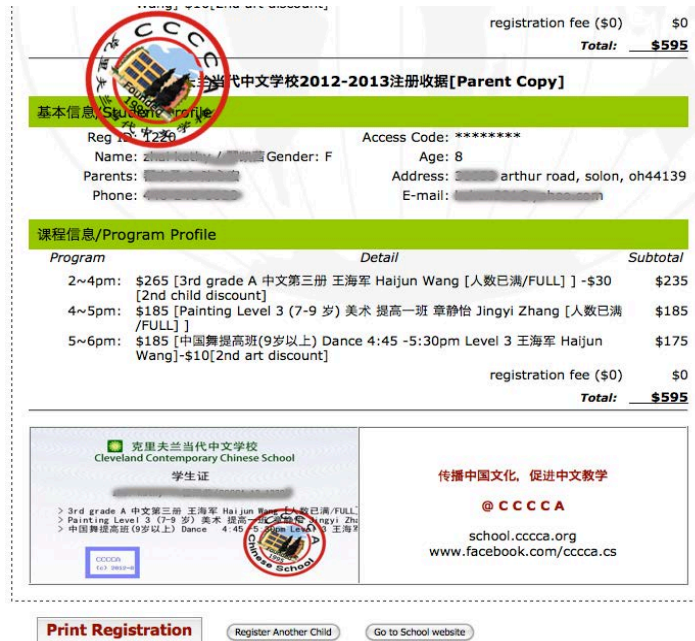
Wang]-$10[2nd art discount]
registration fee ($0) $0
Total: $595

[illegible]当代中文学校2012-2013注册收据[Parent Copy]

基本信息/Student Profile
Reg ID: 1229 Access Code: ********
Name: zh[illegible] Gender: F Age: 8
Parents: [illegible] Address: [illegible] arthur road, solon, oh44139
Phone: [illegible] E-mail: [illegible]

课程信息/Program Profile
| Program | Detail | Subtotal |
|---|---|---|
| 2~4pm: | $265 [3rd grade A 中文第三册 王海军 Haijun Wang [人数已满/FULL] ] -$30 [2nd child discount] | $235 |
| 4~5pm: | $185 [Painting Level 3 (7-9 岁) 美术 提高一班 章静怡 Jingyi Zhang [人数已满/FULL] ] | $185 |
| 5~6pm: | $185 [中国舞提高班(9岁以上) Dance 4:45 -5:30pm Level 3 王海军 Haijun Wang]-$10[2nd art discount] | $175 |
registration fee ($0) $0
Total: $595

克里夫兰当代中文学校
Cleveland Contemporary Chinese School
学生证
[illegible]
> 3rd grade A 中文第三册 王海军 Haijun Wang [人数已满/FULL
> Painting Level 3 (7-9 岁) 美术 提高一班 章静怡 Jingyi Zha
> 中国舞提高班(9岁以上) Dance 4:45 -5:30pm Level 3 王海军
CCCCA
(c) 2012-6

传播中国文化，促进中文教学
@CCCCA
school.cccca.org
www.facebook.com/cccca.cs

Print Registration
Register Another Child
Go to School website